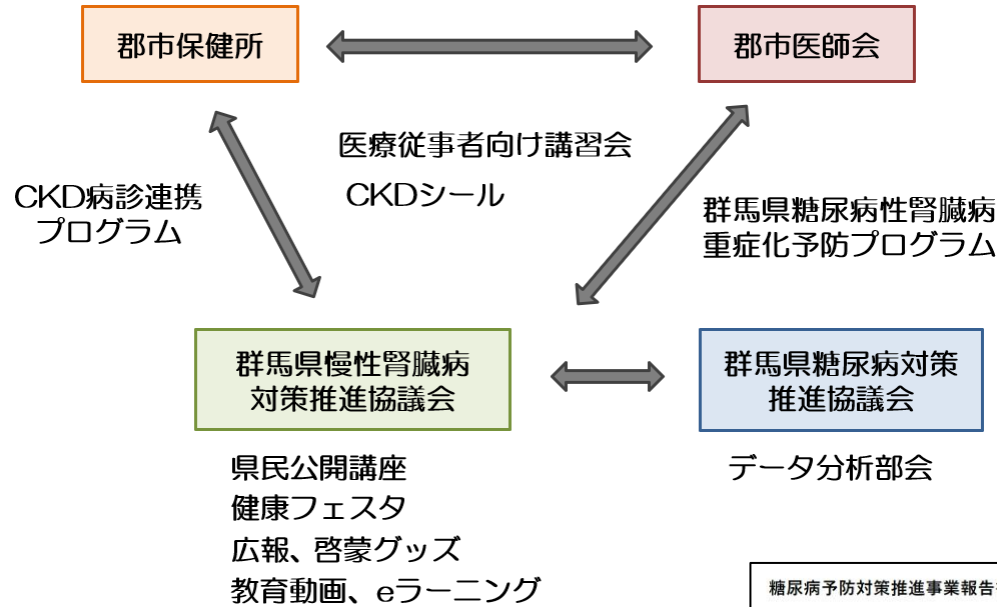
郡市保健所

郡市医師会

医療従事者向け講習会

CKDシール

CKD病診連携プログラム

群馬県糖尿病性腎臓病重症化予防プログラム

群馬県慢性腎臓病対策推進協議会

群馬県糖尿病対策推進協議会

県民公開講座
健康フェスタ
広報、啓蒙グッズ
教育動画、eラーニング

データ分析部会

糖尿病予防対策推進事業報告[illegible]